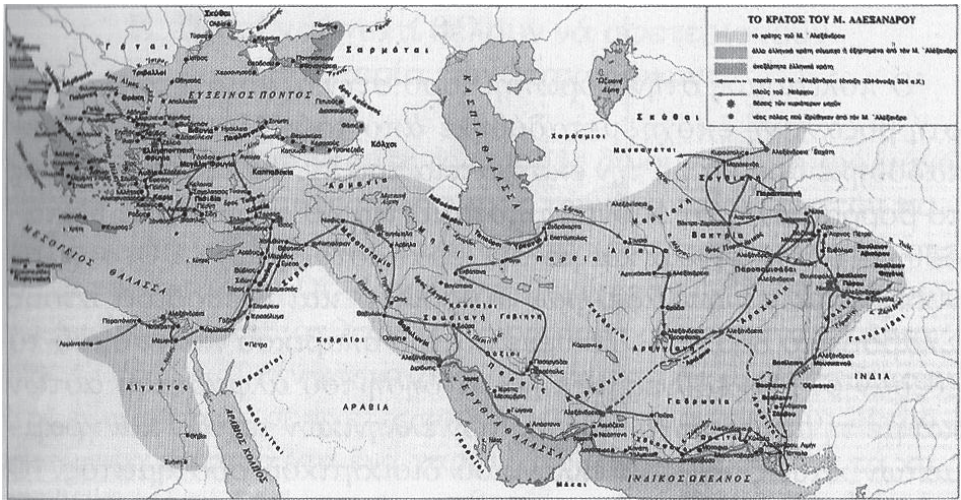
ΤΟ ΚΡΑΤΟΣ ΤΟΥ Μ. ΑΛΕΞΑΝΔΡΟΥ

το κράτος τοῦ Μ. Ἀλεξάνδρου

ἄλλα ἑλληνικά κράτη σύμμαχα ἢ ἐξαρτημένα ἀπό τόν Μ. Ἀλέξανδρο

ἀνεξάρτητα ἑλληνικά κράτη

πορεία τοῦ Μ. Ἀλεξάνδρου (ἄνοιξη 334-ἄνοιξη 324 π.Χ.)

πλοῦς τοῦ Νεάρχου

θέσεις τῶν κυριότερων μαχῶν

νέες πόλεις πού ἱδρύθηκαν ἀπό τόν Μ. Ἀλέξανδρο

Σκύθαι

Γέται

Τριβαλλοί

Σαρμάται

ΕΥΞΕΙΝΟΣ ΠΟΝΤΟΣ

ΚΑΣΠΙΑ ΘΑΛΑΣΣΑ

Σκύθαι

Χοράσμιοι

Μασσαγέται

Κόλχοι

Ἀρμενία

Καππαδοκία

Βακτρία

Παρθία

Ἀρεία

ΜΕΣΟΓΕΙΟΣ ΘΑΛΑΣΣΑ

Μηδία

Σουσιανή

Περσίς

Γεδρωσία

Κοσσαῖοι

Αἴγυπτος

ΑΡΑΒΙΑ

ΑΡΑΒΙΚΟΣ ΚΟΛΠΟΣ

ΠΕΡΣΙΚΟΣ ΚΟΛΠΟΣ

ΙΝΔΙΚΟΣ ΩΚΕΑΝΟΣ

ΙΝΔΙΑ

Ἀλεξάνδρεια

Ἀμμώνιον

Παραιτόνιον

Πέτρα

Σοῦσα

Περσέπολις

Βαβυλών

Ἄρβηλα

Ἐκβάτανα

Ἀλεξάνδρεια Ἐσχάτη

Παροπαμισάδαι

Μαράκανδα

Γαυγαμῆλα

Ἰσσός

Γρανικός

Τύρος

Γάζα

Δαμασκός

Κάρμανία

Ὑδάσπης

Ταξίλα

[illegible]